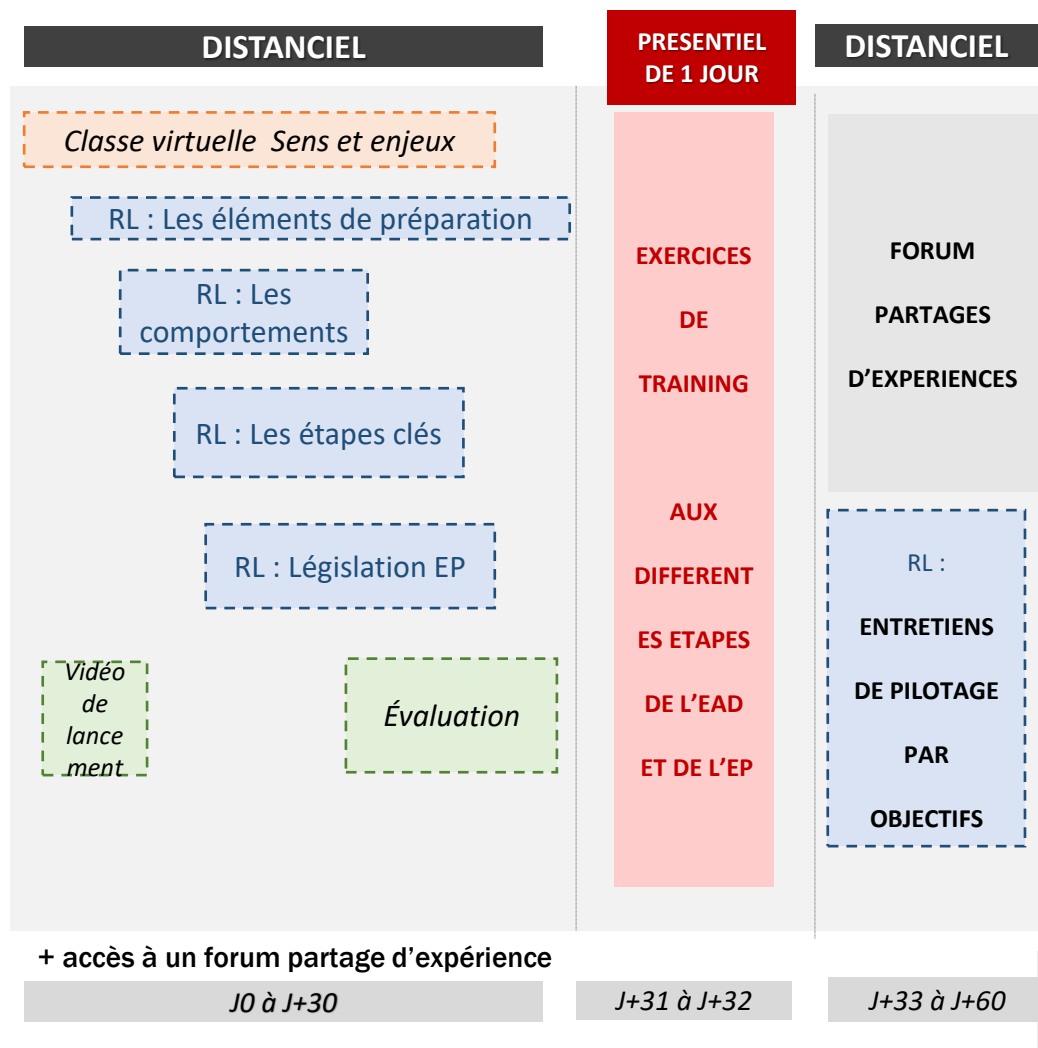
DISTANCIEL

PRESENTIEL DE 1 JOUR

DISTANCIEL

Classe virtuelle Sens et enjeux

RL : Les éléments de préparation

RL : Les comportements

RL : Les étapes clés

RL : Législation EP

Vidéo de lancement

Évaluation

EXERCICES DE TRAINING

AUX DIFFERENTES ETAPES DE L'EAD ET DE L'EP

FORUM PARTAGES D'EXPERIENCES

RL : ENTRETIENS DE PILOTAGE PAR OBJECTIFS

+ accès à un forum partage d'expérience

J0 à J+30

J+31 à J+32

J+33 à J+60